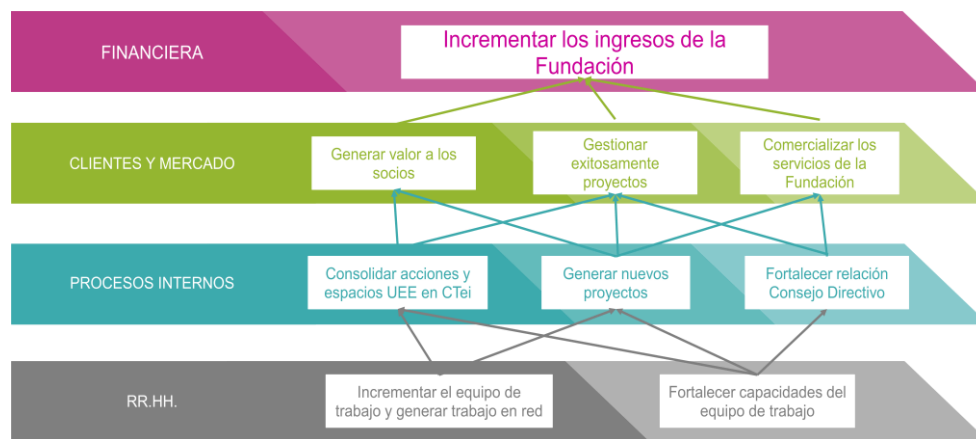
FINANCIERA

Incrementar los ingresos de la Fundación

CLIENTES Y MERCADO

Generar valor a los socios

Gestionar exitosamente proyectos

Comercializar los servicios de la Fundación

PROCESOS INTERNOS

Consolidar acciones y espacios UEE en CTei

Generar nuevos proyectos

Fortalecer relación Consejo Directivo

RR.HH.

Incrementar el equipo de trabajo y generar trabajo en red

Fortalecer capacidades del equipo de trabajo